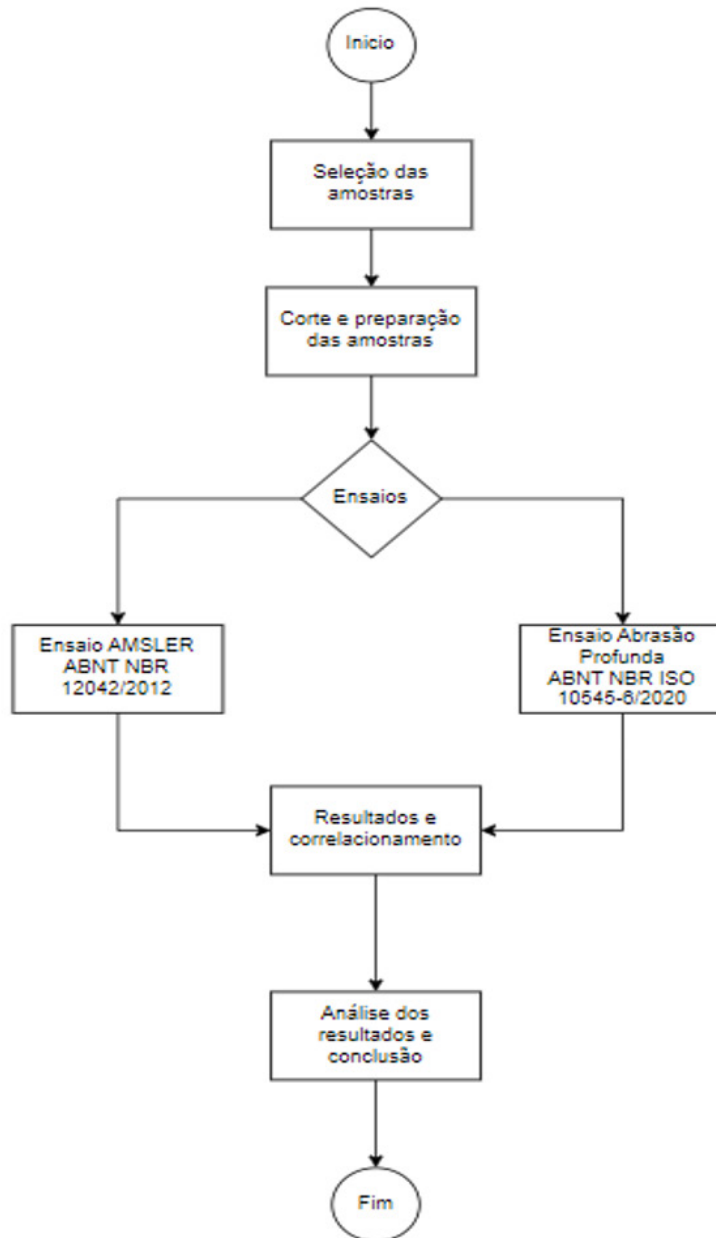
Inicio

Seleção das amostras

Corte e preparação das amostras

Ensaios

Ensaio AMSLER ABNT NBR 12042/2012

Ensaio Abrasão Profunda ABNT NBR ISO 10545-6/2020

Resultados e correlacionamento

Análise dos resultados e conclusão

Fim